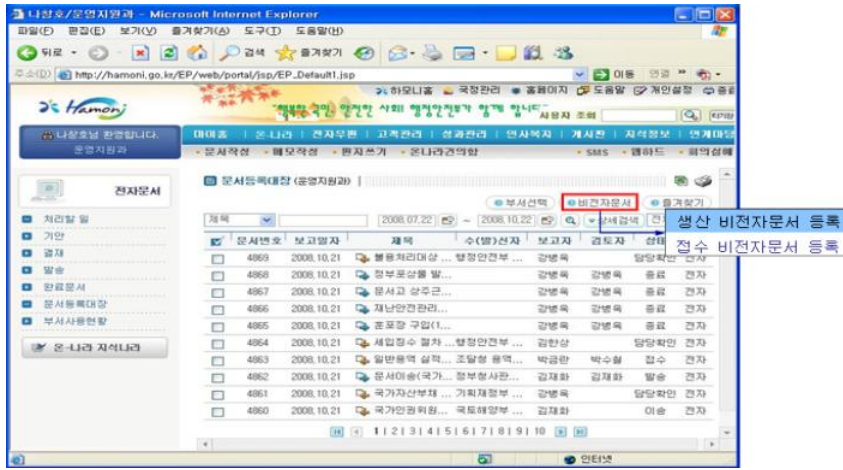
나창호/운영지원과 - Microsoft Internet Explorer
파일(F) 편집(E) 보기(V) 즐겨찾기(A) 도구(T) 도움말(H)
뒤로 검색 즐겨찾기
주소(D) http://hamoni.go.kr/EP/web/portal/jsp/EP_Default1.jsp
이동 연결
Hamoni
하모니홈 국정관리 홈페이지 도움말 개인설정 종료
"행복한 국민 안전한 사회 행정안전부가 함께 합니다" 사용자 조회
나창호님 환영합니다.
운영지원과
마이홈 | 온-나라 | 전자우편 | 고객관리 | 성과관리 | 인사복지 | 게시판 | 지식정보 | 연계마당
문서작성 | 메모작성 | 편지쓰기 | 온나라건의함
SMS 웹하드 회의실예
전자문서
처리할 일
기안
결재
발송
완료문서
문서등록대장
부서사용현황
온-나라 지식나라
문서등록대장 (운영지원과)
부서선택
비전자문서
즐겨찾기
제목
2008.07.22
2008.10.22
상세검색
생산 비전자문서 등록
접수 비전자문서 등록

| | 문서번호 | 보고일자 | 제목 | 수(발)신자 | 보고자 | 검토자 | 상태 |
|---|---|---|---|---|---|---|---|
| | 4869 | 2008.10.21 | 불용처리대상 ... 행정안전부 ... | 강병욱 | | 담당확인 | 전자 |
| | 4868 | 2008.10.21 | 정부포상을 받... | 강병욱 | 강병욱 | 종료 | 전자 |
| | 4867 | 2008.10.21 | 문서고 상주근... | 강병욱 | 강병욱 | 종료 | 전자 |
| | 4866 | 2008.10.21 | 재난안전관리... | 강병욱 | 강병욱 | 종료 | 전자 |
| | 4865 | 2008.10.21 | 표포장 구입(1... | 강병욱 | 강병욱 | 종료 | 전자 |
| | 4864 | 2008.10.21 | 세입징수 절차 ... 행정안전부 ... | 김한상 | | 담당확인 | 전자 |
| | 4863 | 2008.10.21 | 일반용역 실적... 조달청 용역... | 박금란 | 박수철 | 접수 | 전자 |
| | 4862 | 2008.10.21 | 문서이송(국가... 정부청사관... | 김재화 | 김재화 | 발송 | 전자 |
| | 4861 | 2008.10.21 | 국가자산부채 ... 기획재정부 ... | 강병욱 | | 담당확인 | 전자 |
| | 4860 | 2008.10.21 | 국가인권위원... 국토해양부 ... | 김재화 | | 이송 | 전자 |

1 | 2 | 3 | 4 | 5 | 6 | 7 | 8 | 9 | 10
인터넷